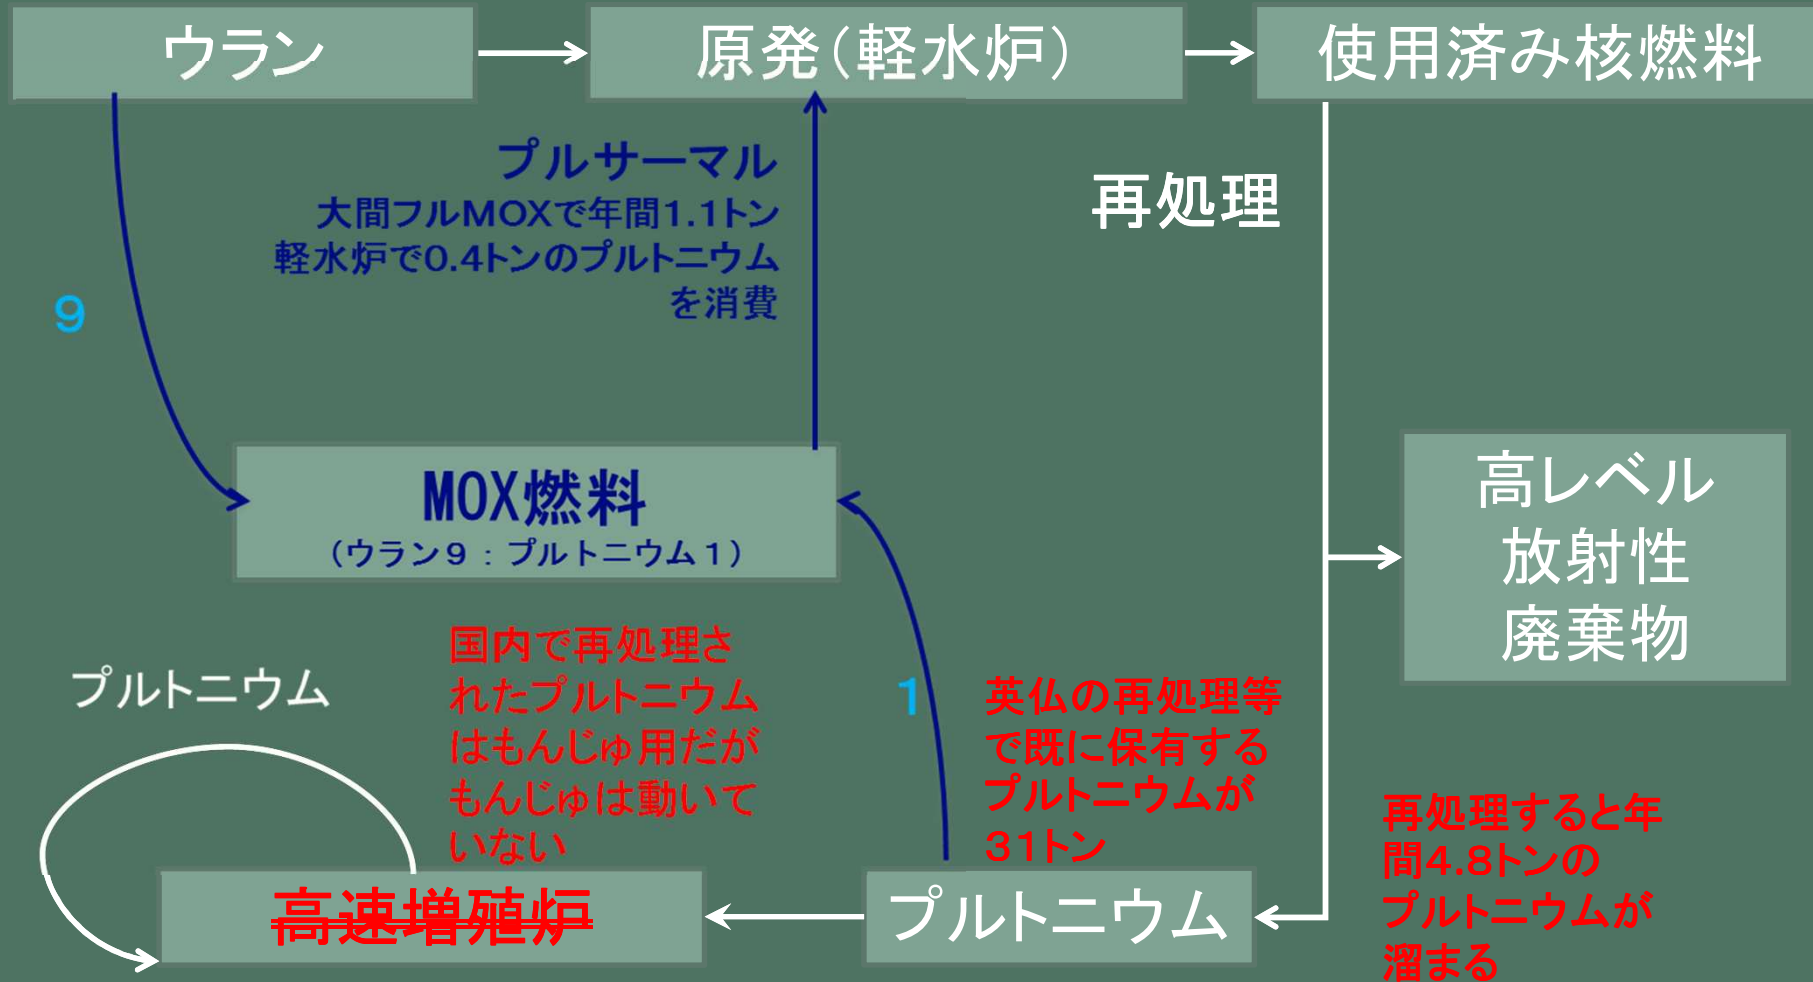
ウラン

原発（軽水炉）

使用済み核燃料

プルサーマル
大間フルMOXで年間1.1トン
軽水炉で0.4トンのプルトニウム
を消費

再処理

9

MOX燃料
（ウラン９：プルトニウム１）

高レベル
放射性
廃棄物

国内で再処理されたプルトニウムはもんじゅ用だがもんじゅは動いていない

プルトニウム

1

英仏の再処理等で既に保有するプルトニウムが31トン

再処理すると年間4.8トンのプルトニウムが溜まる

高速増殖炉

プルトニウム